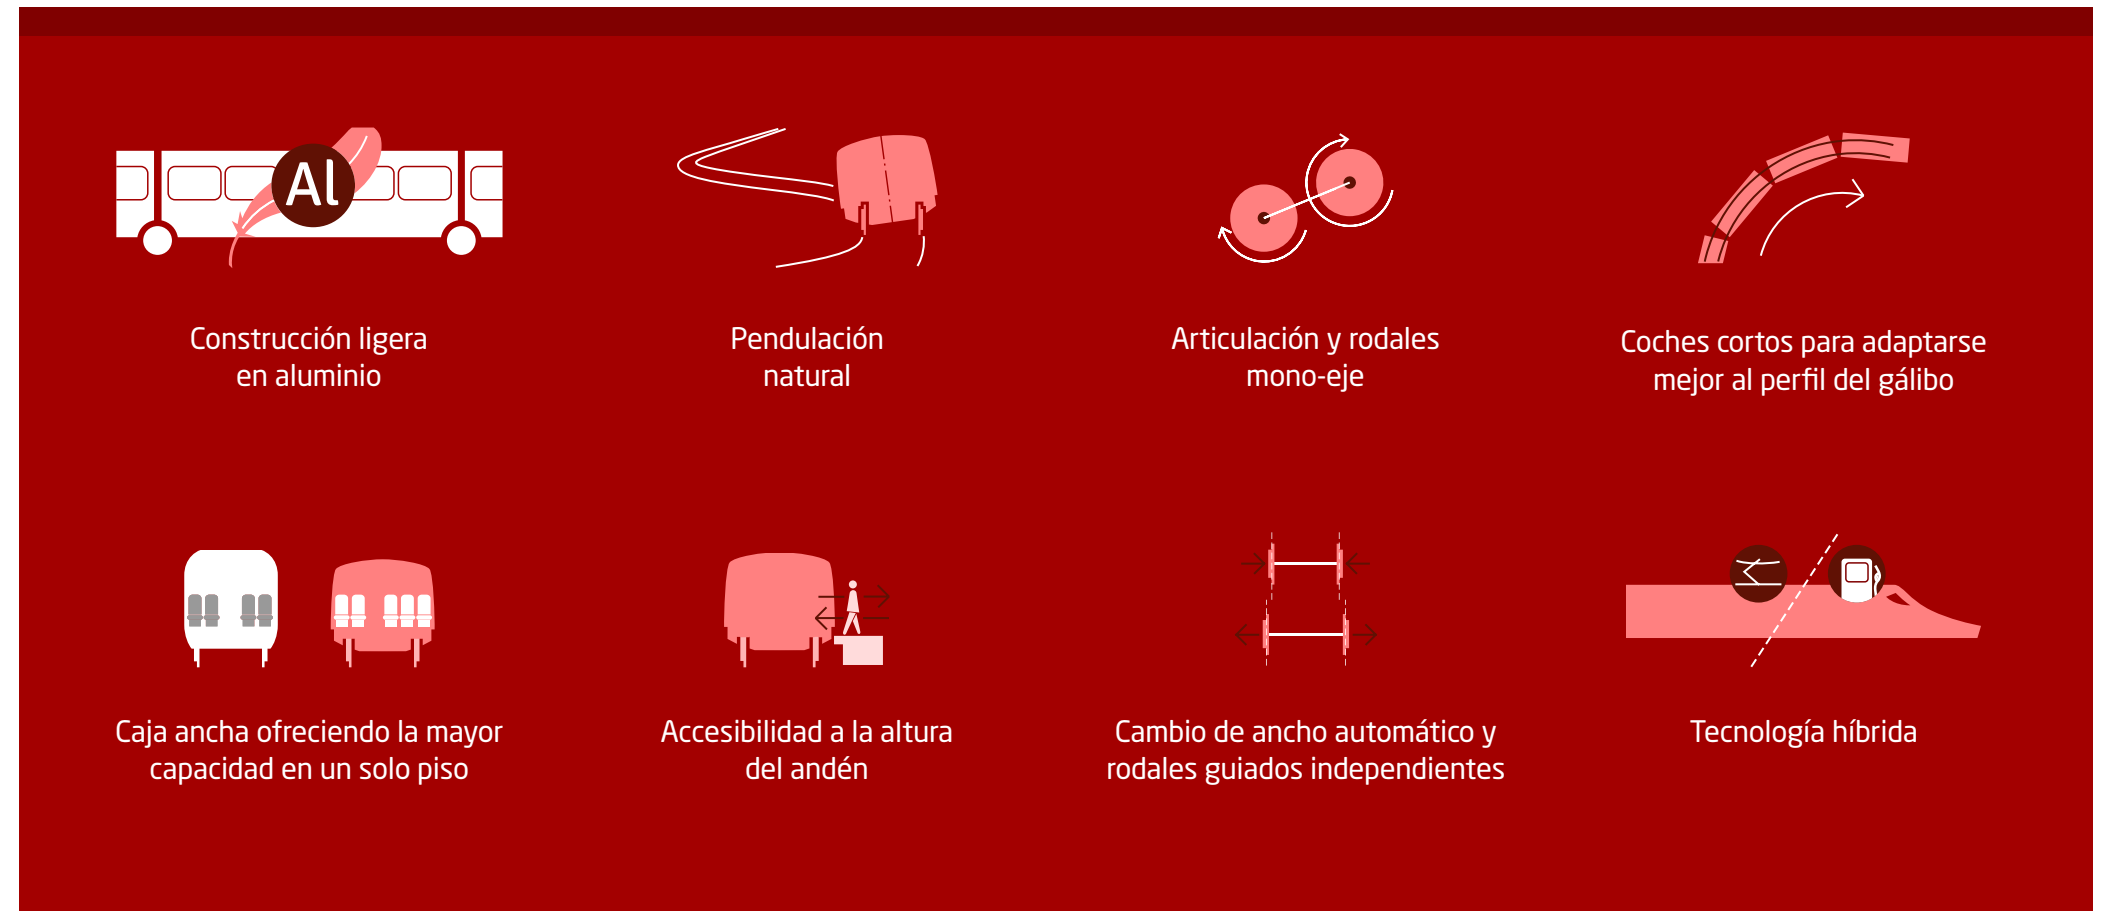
Al

Construcción ligera en aluminio

Pendulación natural

Articulación y rodales mono-eje

Coches cortos para adaptarse mejor al perfil del gálibo

Caja ancha ofreciendo la mayor capacidad en un solo piso

Accesibilidad a la altura del andén

Cambio de ancho automático y rodales guiados independientes

Tecnología híbrida